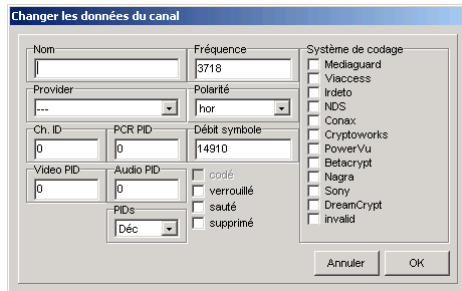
Changer les données du canal

Nom

Provider
---

Ch. ID
0

PCR PID
0

Video PID
0

Audio PID
0

PIDs
Déc

Fréquence
3718

Polarité
hor

Débit symbole
14910

codé
verrouillé
sauté
supprimé

Système de codage
Mediaguard
Viaccess
Irdeto
NDS
Conax
Cryptoworks
PowerVu
Betacrypt
Nagra
Sony
DreamCrypt
invalid

Annuler
OK